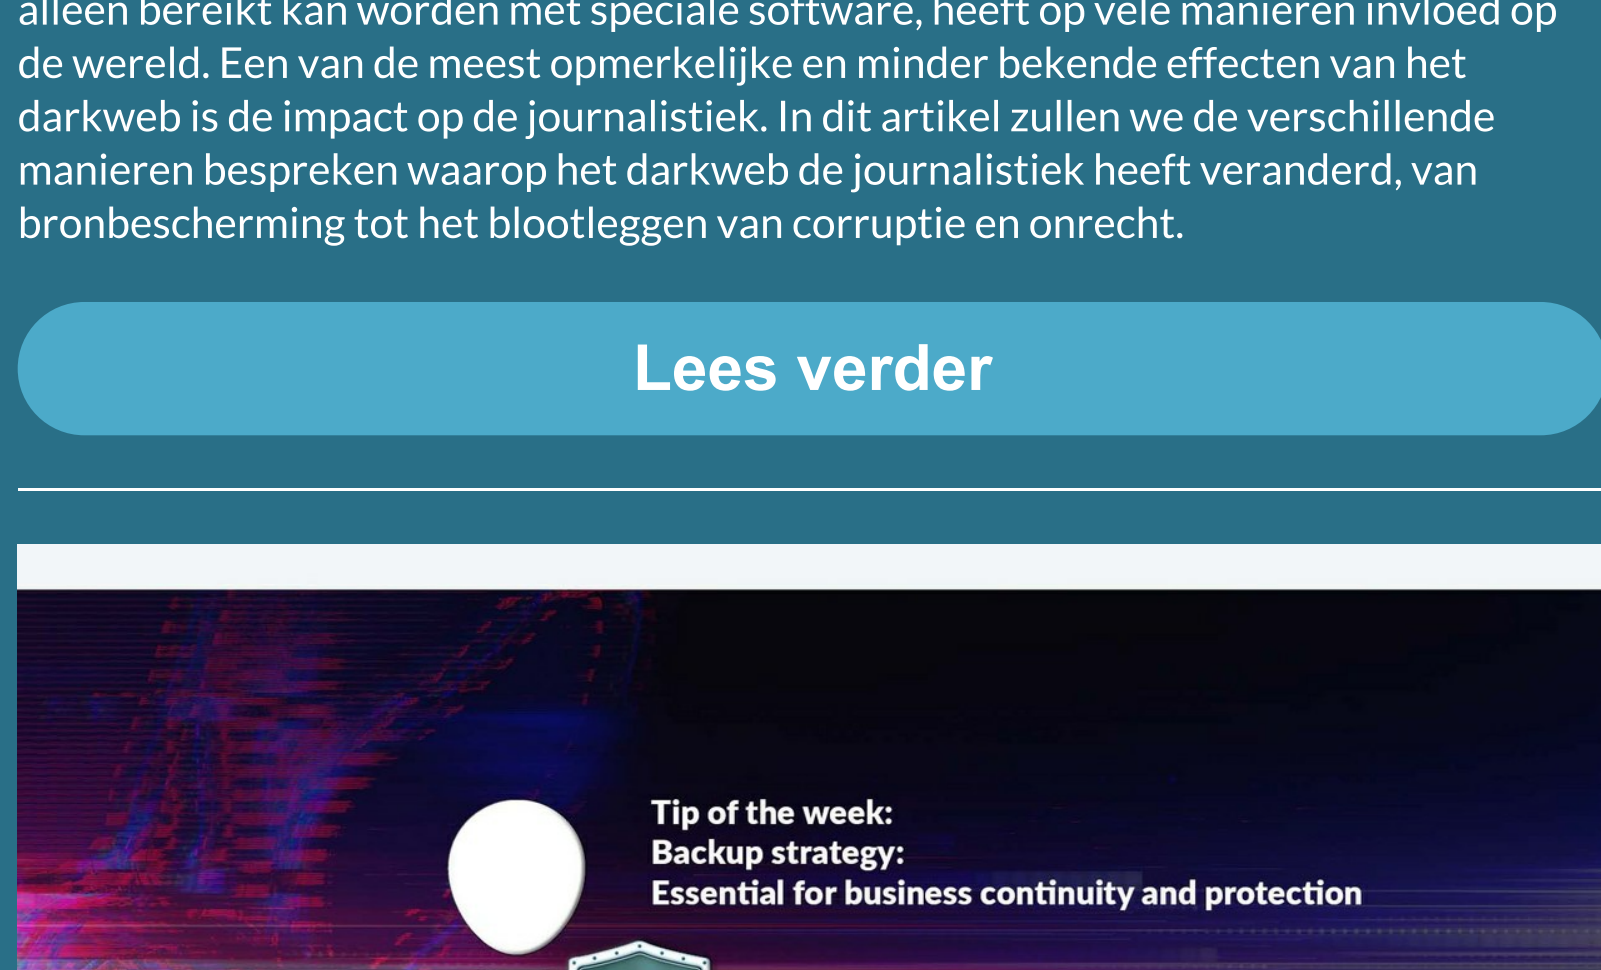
alleen bereikt kan worden met speciale software, heeft op vele manieren invloed op de wereld. Een van de meest opmerkelijke en minder bekende effecten van het darkweb is de impact op de journalistiek. In dit artikel zullen we de verschillende manieren bespreken waarop het darkweb de journalistiek heeft veranderd, van bronbescherming tot het blootleggen van corruptie en onrecht.

Lees verder

Tip of the week:
Backup strategy:
Essential for business continuity and protection